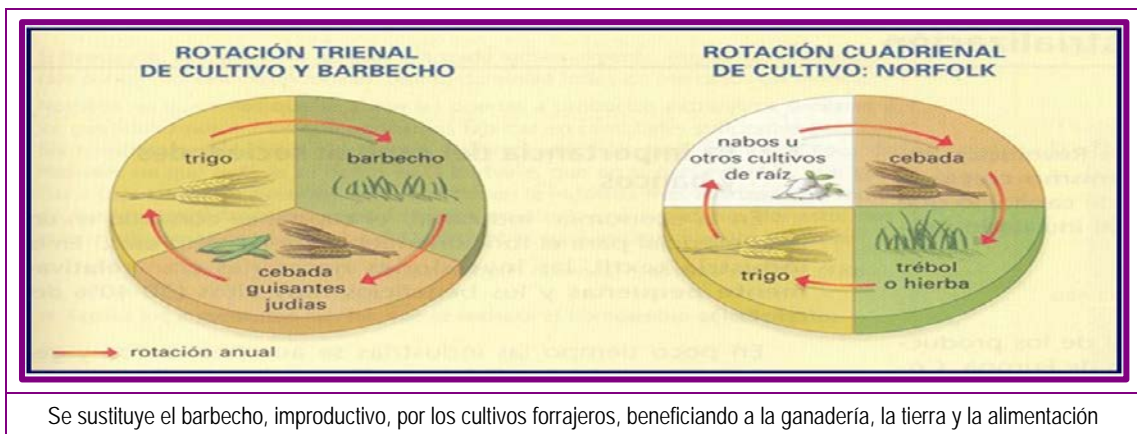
ROTACIÓN TRIENAL DE CULTIVO Y BARBECHO

trigo

barbecho

cebada guisantes judías

ROTACIÓN CUADRIENAL DE CULTIVO: NORFOLK

nabos u otros cultivos de raíz

cebada

trigo

trébol o hierba

rotación anual

Se sustituye el barbecho, improductivo, por los cultivos forrajeros, beneficiando a la ganadería, la tierra y la alimentación